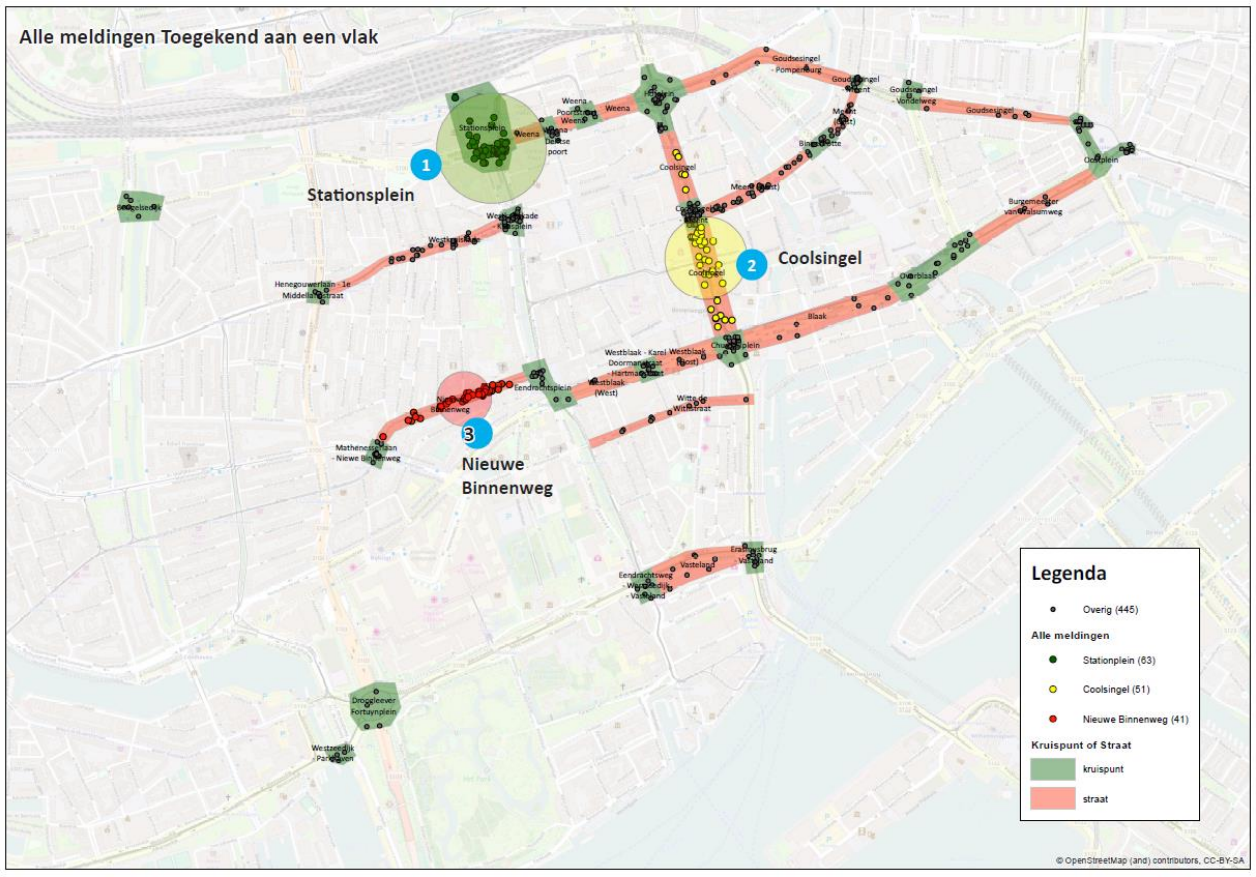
Alle meldingen Toegekend aan een vlak

1
Stationsplein
Stationsplein
Weena
Weena - Poortstraat
Weena - Delftse poort
Weena
Goudsesingel - Pompenburg
Goudsesingel
Goudsesingel - Vondelweg
Goudsesingel
Oostplein
Burgemeester van Walsumweg
Coolsingel
Meent (West)
Binnenrotte
Beukelsdijk
Westersingel - Kruisplein
Westkruiskade
Henegouwerlaan - 1e Middellandstraat
2
Coolsingel
Coolsingel
Oudehaven
Blaak
Churchillplein
Westblaak - Karel Doormanstraat - Hartmanstraat
Westblaak (Oost)
Westblaak (West)
Eendrachtsplein
Witte de Withstraat
Nieuwe Binnenweg
3
Nieuwe Binnenweg
Mathenesserlaan - Nieuwe Binnenweg
Eendrachtsweg - Westzeedijk - Vasteland
Vasteland
Erasmusbrug - Vasteland
Droogleever Fortuynplein
Westzeedijk - Parkhaven

Legenda
Overig (445)
Alle meldingen
Stationplein (63)
Coolsingel (51)
Nieuwe Binnenweg (41)
Kruispunt of Straat
kruispunt
straat

© OpenStreetMap (and) contributors, CC-BY-SA